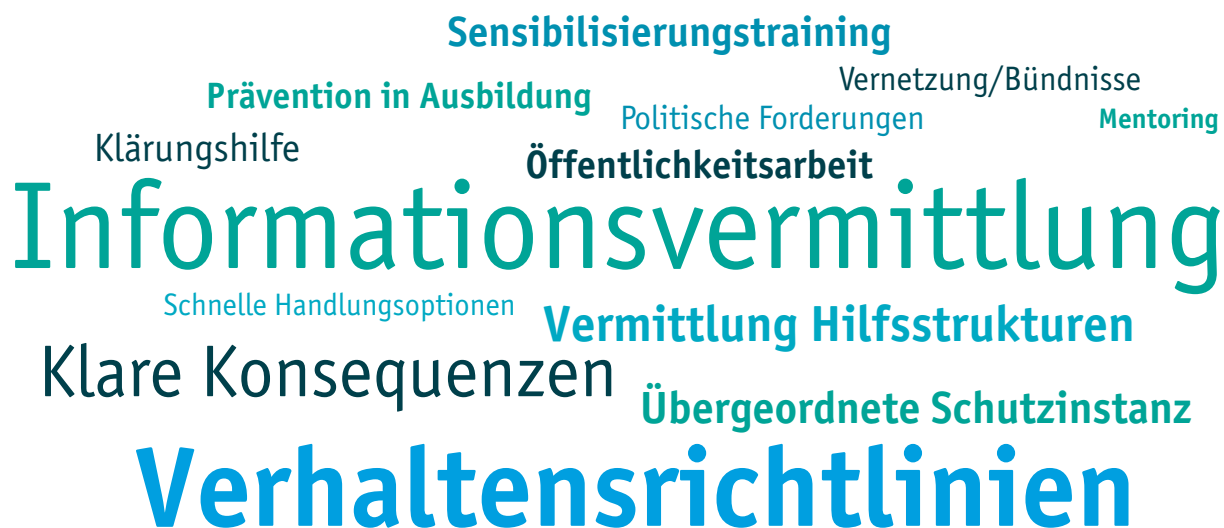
Sensibilisierungstraining

Vernetzung/Bündnisse

Prävention in Ausbildung

Politische Forderungen

Mentoring

Klärungshilfe

Öffentlichkeitsarbeit

Informationsvermittlung

Schnelle Handlungsoptionen

Vermittlung Hilfsstrukturen

Klare Konsequenzen

Übergeordnete Schutzinstanz

Verhaltensrichtlinien